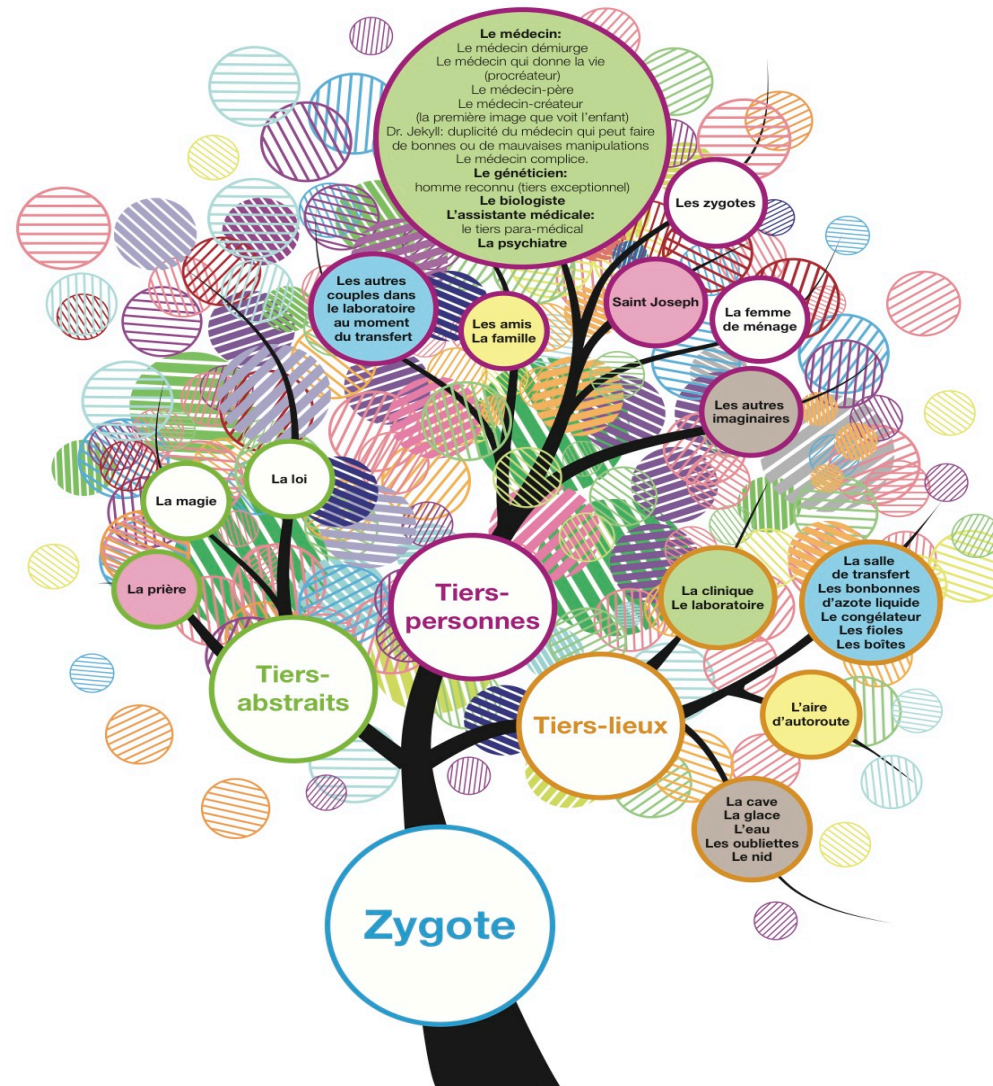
Le médecin:
Le médecin démiurge
Le médecin qui donne la vie (procréateur)
Le médecin-père
Le médecin-créateur (la première image que voit l'enfant)
Dr. Jekyll: duplicité du médecin qui peut faire de bonnes ou de mauvaises manipulations
Le médecin complice.
Le généticien:
homme reconnu (tiers exceptionnel)
Le biologiste
L'assistante médicale:
le tiers para-médical
La psychiatre

Les zygotes

Les autres couples dans le laboratoire au moment du transfert

Les amis
La famille

Saint Joseph

La femme de ménage

Les autres imaginaires

La magie

La loi

La prière

Tiers-personnes

Tiers-abstraits

La clinique
Le laboratoire

La salle de transfert
Les bonbonnes d'azote liquide
Le congélateur
Les fioles
Les boîtes

Tiers-lieux

L'aire d'autoroute

La cave
La glace
L'eau
Les oubliettes
Le nid

Zygote